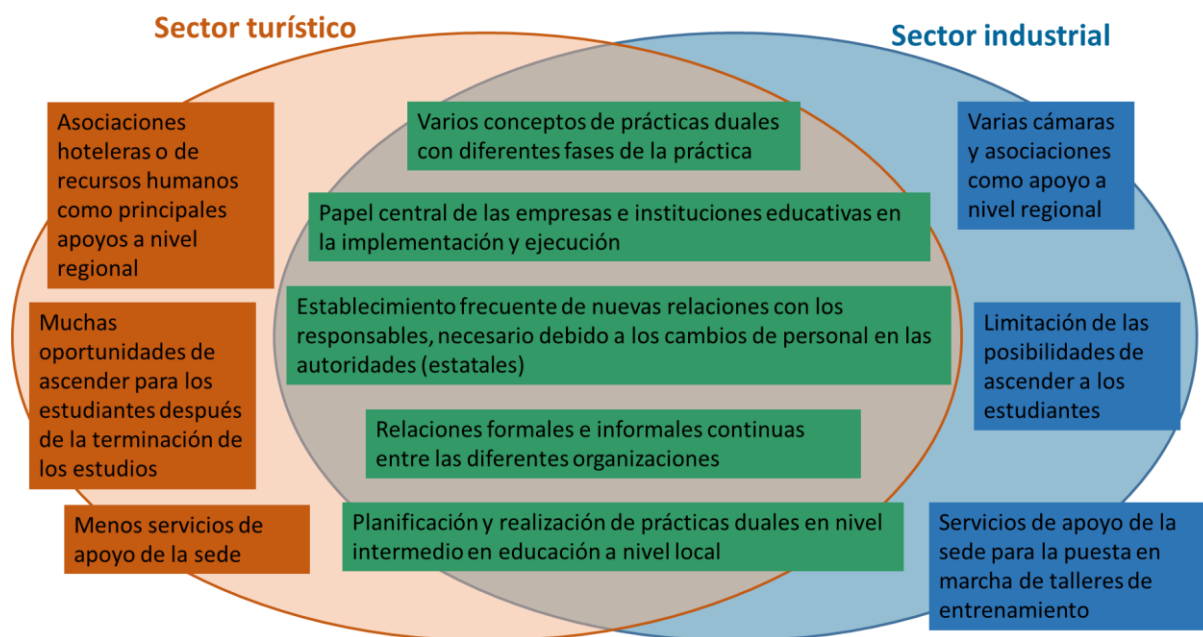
Sector turístico

Sector industrial

Asociaciones hoteleras o de recursos humanos como principales apoyos a nivel regional

Muchas oportunidades de ascender para los estudiantes después de la terminación de los estudios

Menos servicios de apoyo de la sede

Varios conceptos de prácticas duales con diferentes fases de la práctica

Papel central de las empresas e instituciones educativas en la implementación y ejecución

Establecimiento frecuente de nuevas relaciones con los responsables, necesario debido a los cambios de personal en las autoridades (estatales)

Relaciones formales e informales continuas entre las diferentes organizaciones

Planificación y realización de prácticas duales en nivel intermedio en educación a nivel local

Varias cámaras y asociaciones como apoyo a nivel regional

Limitación de las posibilidades de ascender a los estudiantes

Servicios de apoyo de la sede para la puesta en marcha de talleres de entrenamiento